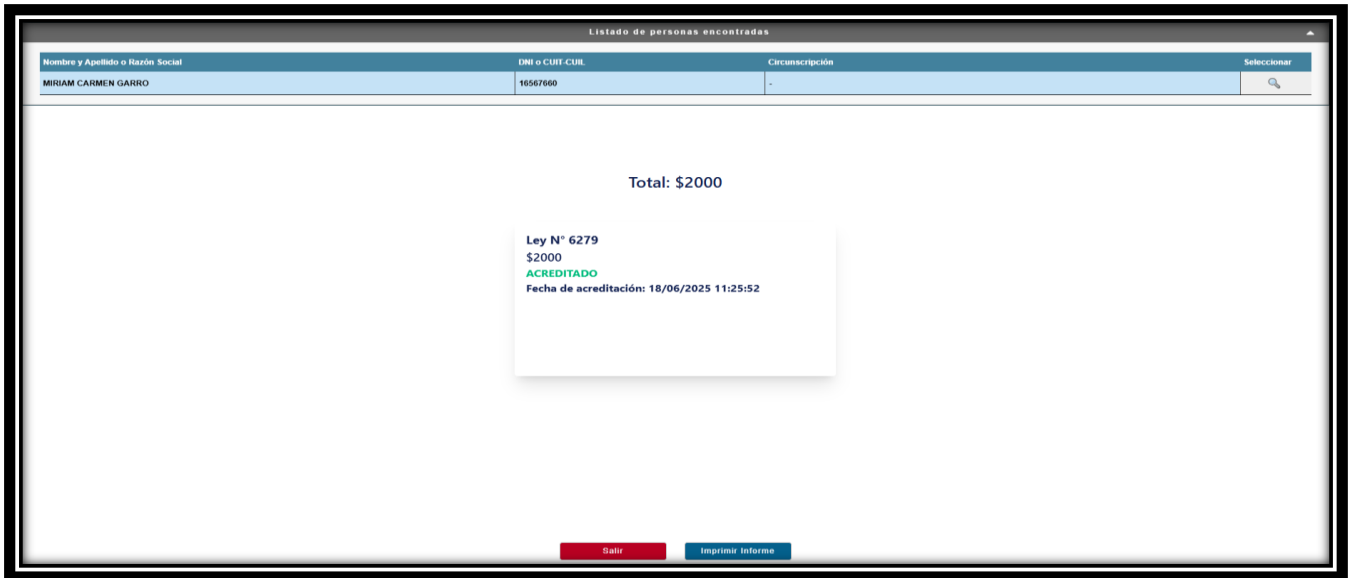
Listado de personas encontradas

| Nombre y Apellido o Razón Social | DNI o CUIT-CUIL | Circunscripción | Seleccionar |
|---|---|---|---|
| MIRIAM CARMEN GARRO | 16567660 | - | |

Total: $2000

Ley N° 6279
$2000
ACREDITADO
Fecha de acreditación: 18/06/2025 11:25:52

Salir
Imprimir Informe